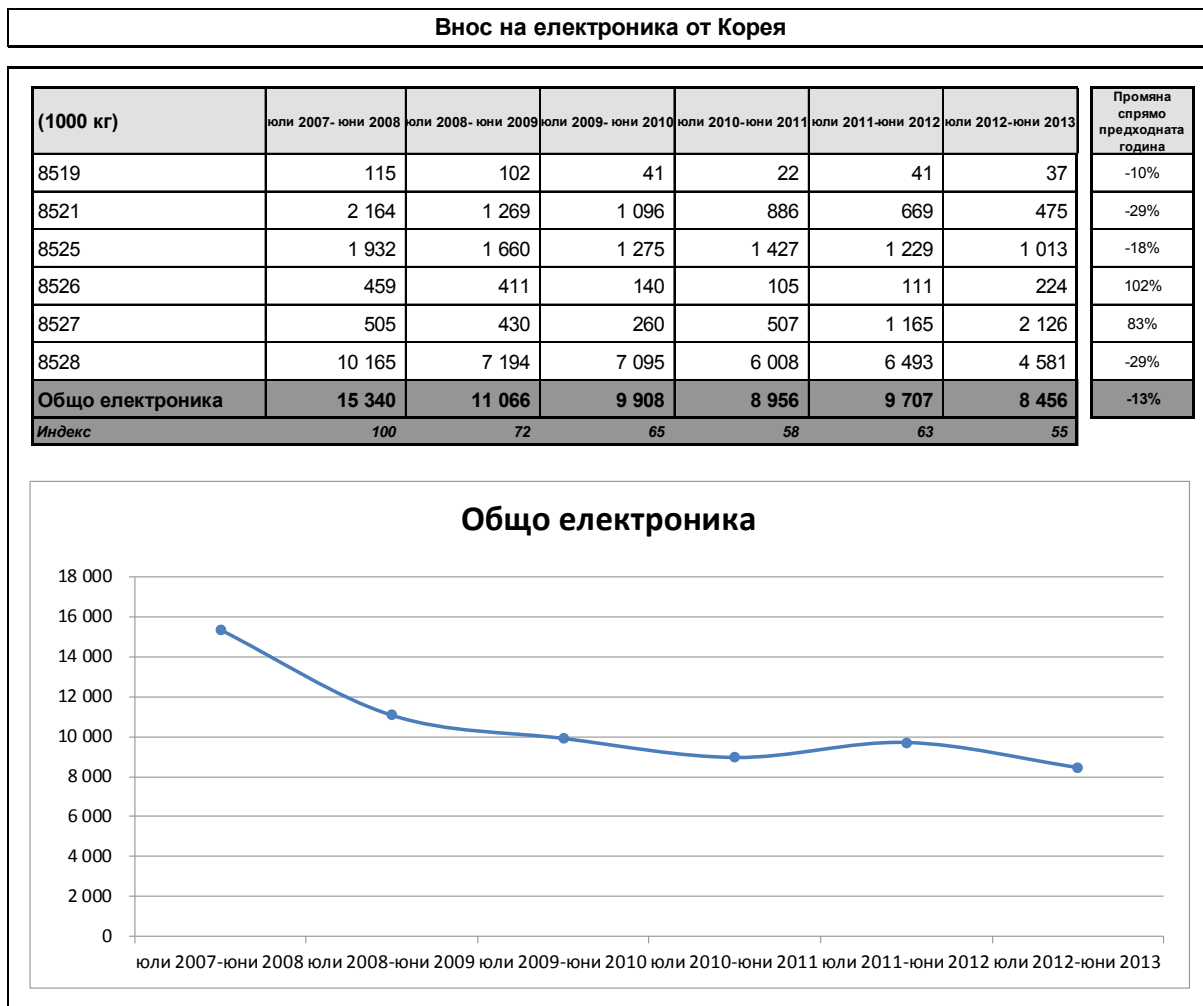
Внос на електроника от Корея

| (1000 кг) | юли 2007- юни 2008 | юли 2008- юни 2009 | юли 2009- юни 2010 | юли 2010-юни 2011 | юли 2011-юни 2012 | юли 2012-юни 2013 | Промяна спрямо предходната година |
|---|---|---|---|---|---|---|---|
| 8519 | 115 | 102 | 41 | 22 | 41 | 37 | -10% |
| 8521 | 2 164 | 1 269 | 1 096 | 886 | 669 | 475 | -29% |
| 8525 | 1 932 | 1 660 | 1 275 | 1 427 | 1 229 | 1 013 | -18% |
| 8526 | 459 | 411 | 140 | 105 | 111 | 224 | 102% |
| 8527 | 505 | 430 | 260 | 507 | 1 165 | 2 126 | 83% |
| 8528 | 10 165 | 7 194 | 7 095 | 6 008 | 6 493 | 4 581 | -29% |
| Общо електроника | 15 340 | 11 066 | 9 908 | 8 956 | 9 707 | 8 456 | -13% |
| Индекс | 100 | 72 | 65 | 58 | 63 | 55 | |

Общо електроника

18 000
16 000
14 000
12 000
10 000
8 000
6 000
4 000
2 000
0

юли 2007-юни 2008 юли 2008-юни 2009 юли 2009-юни 2010 юли 2010-юни 2011 юли 2011-юни 2012 юли 2012-юни 2013